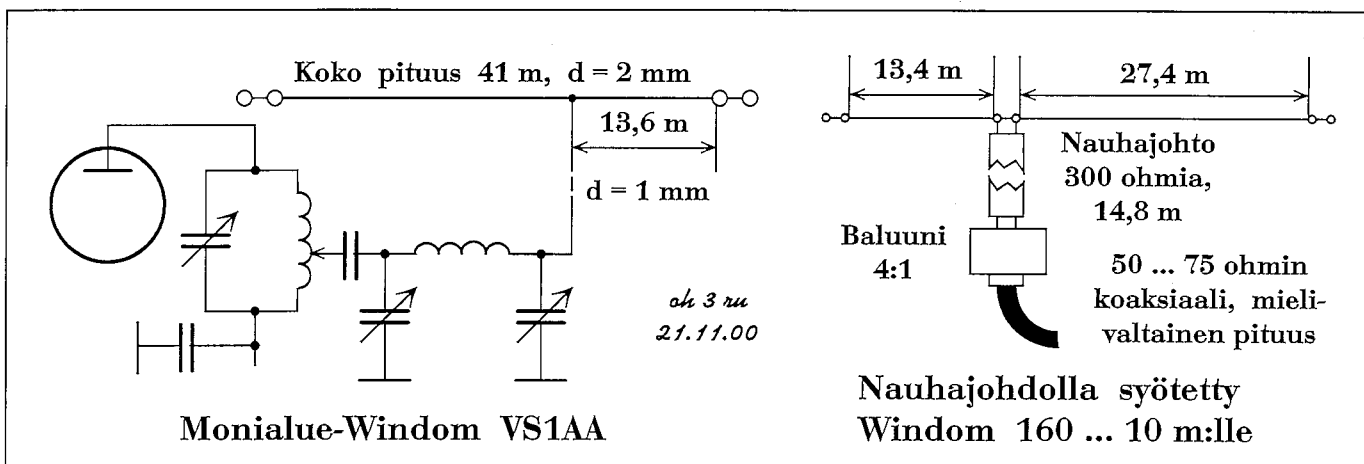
Koko pituus 41 m, d = 2 mm

13,6 m

d = 1 mm

oh 3 ru
21.11.00

Monialue-Windom VS1AA

13,4 m

27,4 m

Nauhajohto 300 ohmia, 14,8 m

Baluuni 4:1

50 ... 75 ohmin koaksiaali, mielivaltainen pituus

Nauhajohdolla syötetty Windom 160 ... 10 m:lle